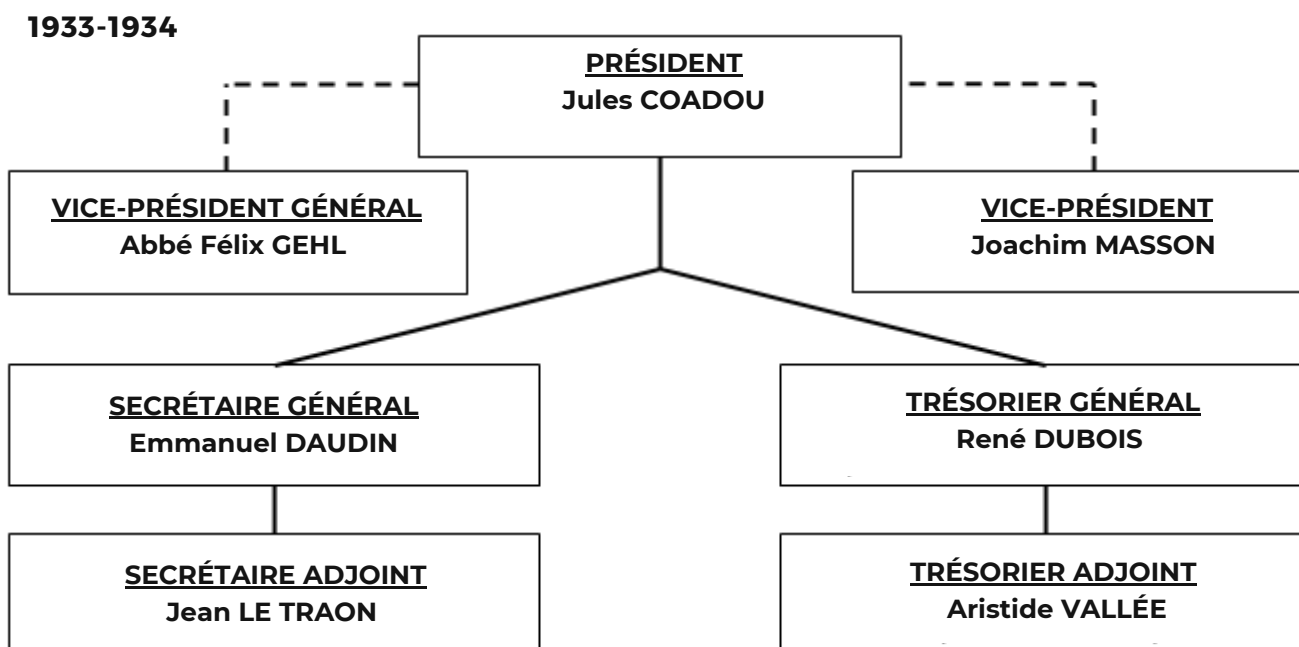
1933-1934

PRÉSIDENT
Jules COADOU

VICE-PRÉSIDENT GÉNÉRAL
Abbé Félix GEHL

VICE-PRÉSIDENT
Joachim MASSON

SECRÉTAIRE GÉNÉRAL
Emmanuel DAUDIN

TRÉSORIER GÉNÉRAL
René DUBOIS

SECRÉTAIRE ADJOINT
Jean LE TRAON

TRÉSORIER ADJOINT
Aristide VALLÉE